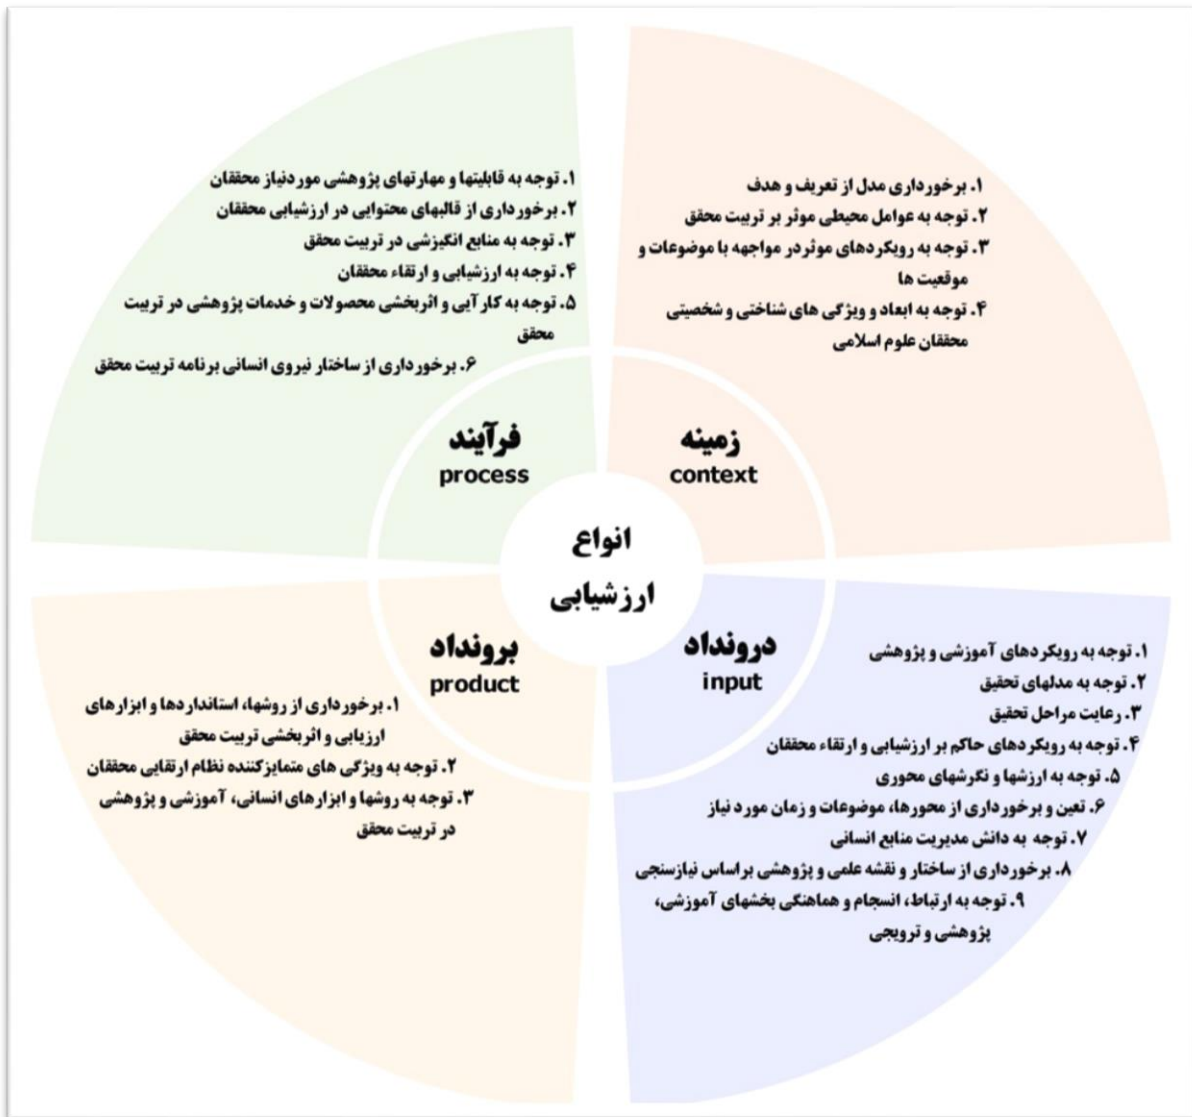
انواع ارزشیابی

زمینه
context

۱. برخورداری مدل از تعریف و هدف
۲. توجه به عوامل محیطی موثر بر تربیت محقق
۳. توجه به رویکردهای موثردر مواجهه با موضوعات و موقعیت ها
۴. توجه به ابعاد و ویژگی های شناختی و شخصیتی محققان علوم اسلامی

فرآیند
process

۱. توجه به قابلیتها و مهارتهای پژوهشی موردنیاز محققان
۲. برخورداری از قالبهای محتوایی در ارزشیابی محققان
۳. توجه به منابع انگیزشی در تربیت محقق
۴. توجه به ارزشیابی و ارتقاء محققان
۵. توجه به کارآیی و اثربخشی محصولات و خدمات پژوهشی در تربیت محقق
۶. برخورداری از ساختار نیروی انسانی برنامه تربیت محقق

درونداد
input

۱. توجه به رویکردهای آموزشی و پژوهشی
۲. توجه به مدلهای تحقیق
۳. رعایت مراحل تحقیق
۴. توجه به رویکردهای حاکم بر ارزشیابی و ارتقاء محققان
۵. توجه به ارزشها و نگرشهای محوری
۶. تعین و برخورداری از محورها، موضوعات و زمان مورد نیاز
۷. توجه به دانش مدیریت منابع انسانی
۸. برخورداری از ساختار و نقشه علمی و پژوهشی براساس نیازسنجی
۹. توجه به ارتباط، انسجام و هماهنگی بخشهای آموزشی، پژوهشی و ترویجی

برونداد
product

۱. برخورداری از روشها، استانداردها و ابزارهای ارزیابی و اثربخشی تربیت محقق
۲. توجه به ویژگی های متمایزکننده نظام ارتقایی محققان
۳. توجه به روشها و ابزارهای انسانی، آموزشی و پژوهشی در تربیت محقق